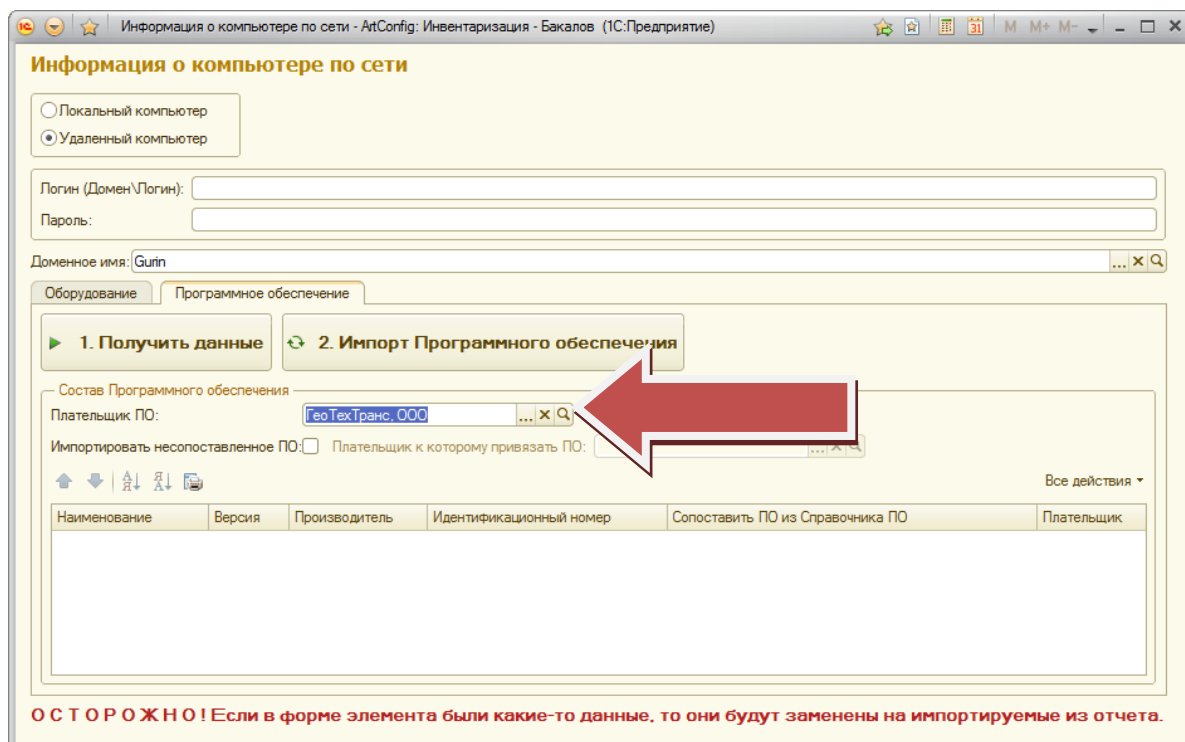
Информация о компьютере по сети - ArtConfig: Инвентаризация - Бакалов (1С:Предприятие)

M M+ M-

Информация о компьютере по сети

Локальный компьютер
Удаленный компьютер

Логин (Домен\Логин):
Пароль:

Доменное имя: Gurin

Оборудование | Программное обеспечение

1. Получить данные
2. Импорт Программного обеспечения

Состав Программного обеспечения
Плательщик ПО: ГеоТехТранс, ООО
Импортировать несопоставленное ПО:
Плательщик к которому привязать ПО:

Все действия

| Наименование | Версия | Производитель | Идентификационный номер | Сопоставить ПО из Справочника ПО | Плательщик |
|---|---|---|---|---|---|

О С Т О Р О Ж Н О ! Если в форме элемента были какие-то данные, то они будут заменены на импортируемые из отчета.